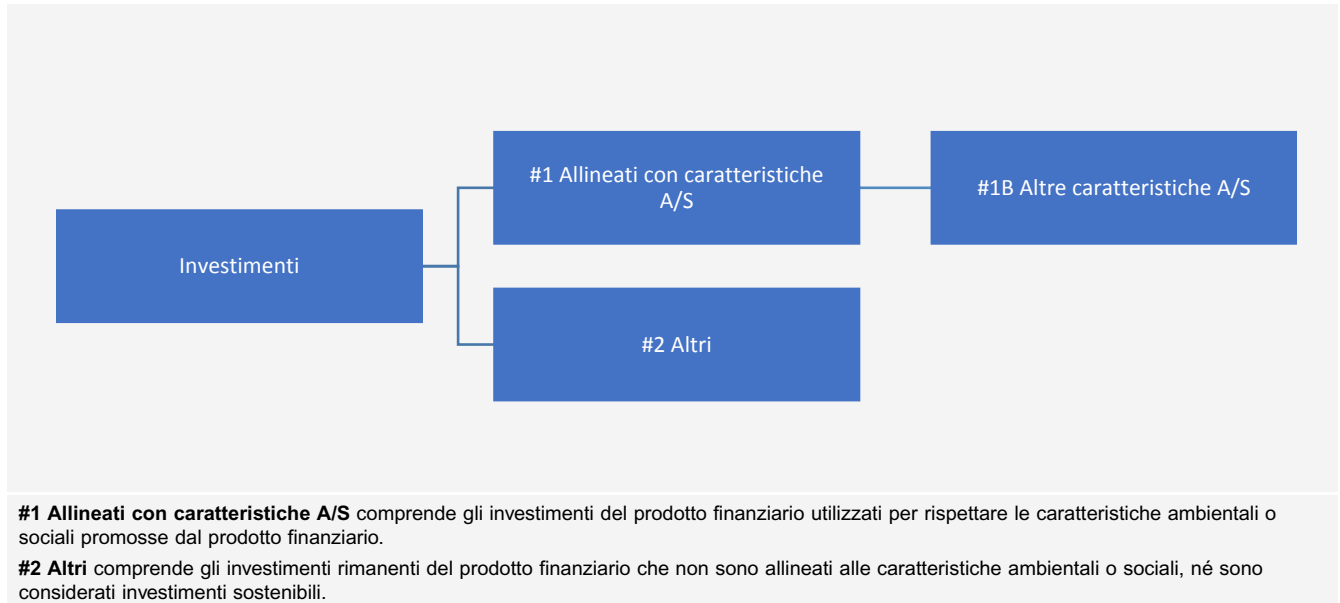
Investimenti

#1 Allineati con caratteristiche A/S

#1B Altre caratteristiche A/S

#2 Altri

**#1 Allineati con caratteristiche A/S** comprende gli investimenti del prodotto finanziario utilizzati per rispettare le caratteristiche ambientali o sociali promosse dal prodotto finanziario.

**#2 Altri** comprende gli investimenti rimanenti del prodotto finanziario che non sono allineati alle caratteristiche ambientali o sociali, né sono considerati investimenti sostenibili.